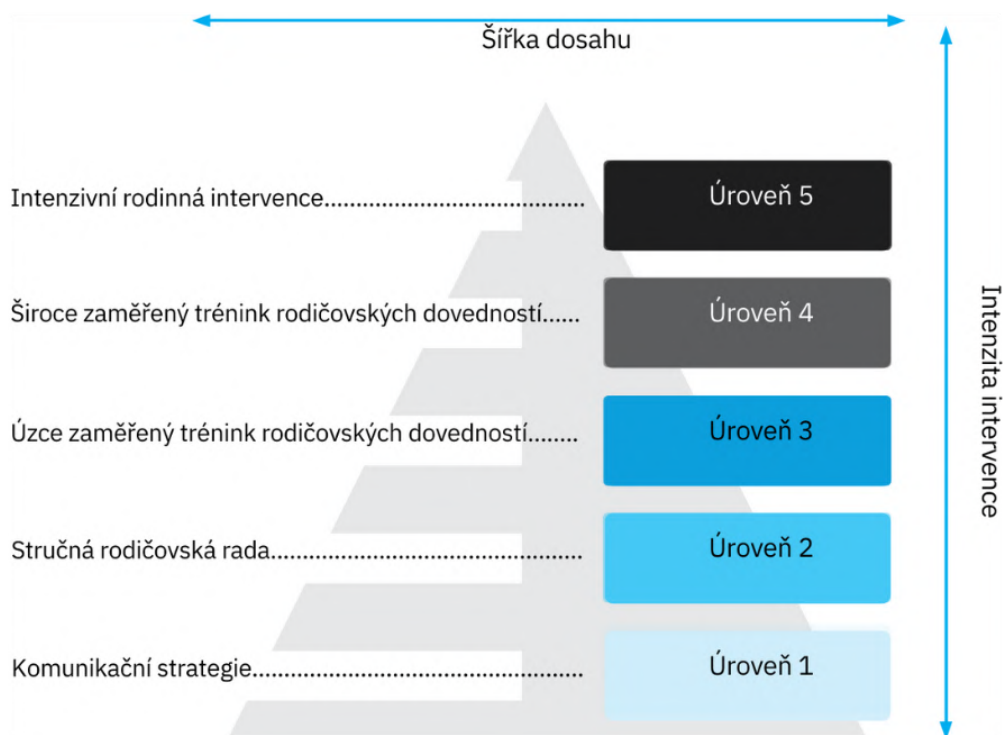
Šířka dosahu

Intenzita intervence

Intenzivní rodinná intervence.............................................. Úroveň 5

Široce zaměřený trénink rodičovských dovedností...... Úroveň 4

Úzce zaměřený trénink rodičovských dovedností........ Úroveň 3

Stručná rodičovská rada...................................................... Úroveň 2

Komunikační strategie......................................................... Úroveň 1